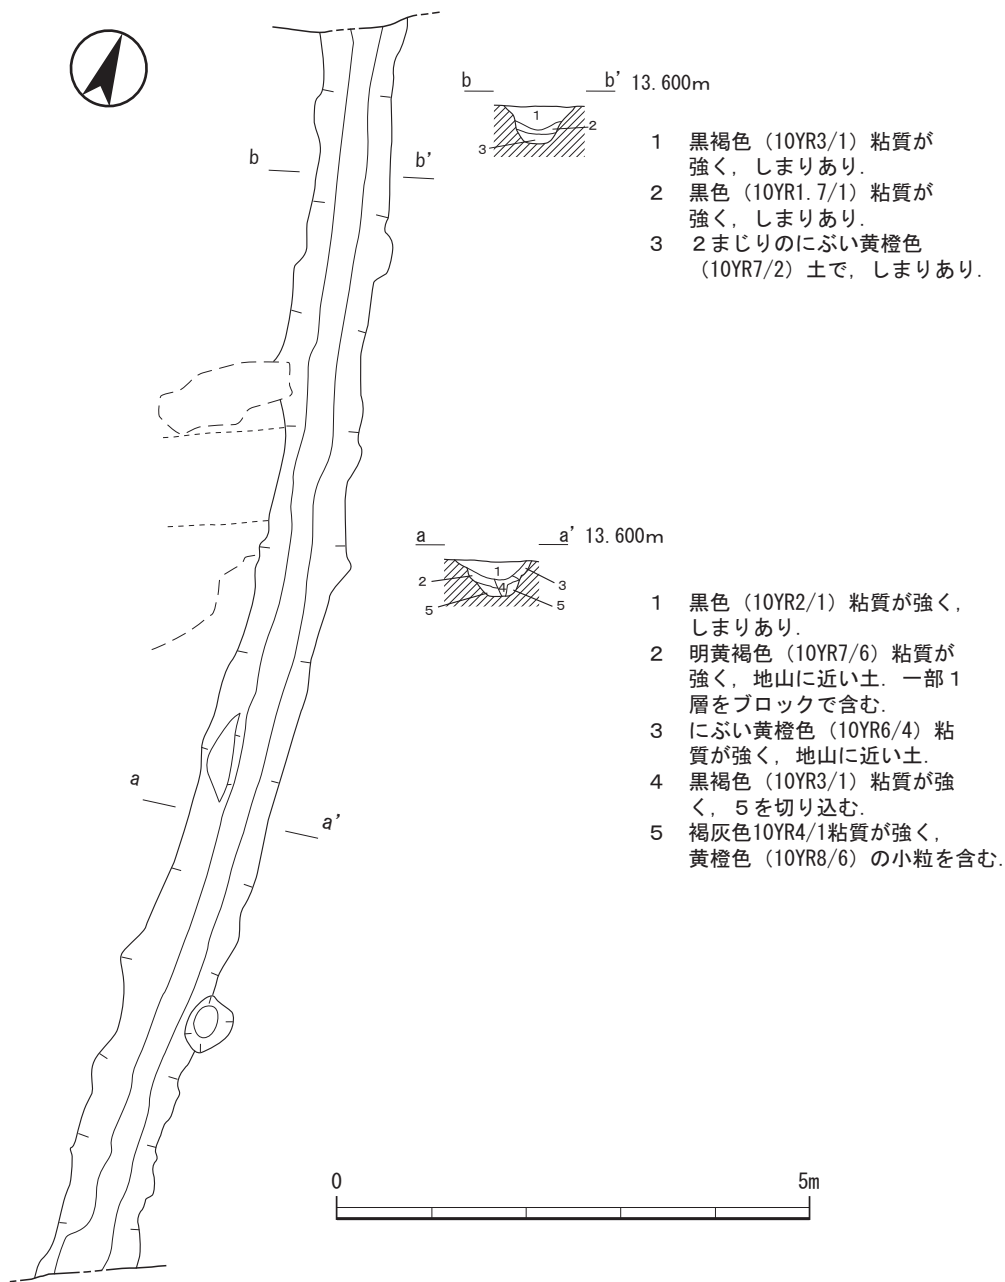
b b' 13.600m

1
2
3

1 黒褐色（10YR3/1）粘質が強く，しまりあり.
2 黒色（10YR1.7/1）粘質が強く，しまりあり.
3 2まじりのにぶい黄橙色（10YR7/2）土で，しまりあり.

b b'

a a' 13.600m

1
2
3
4
5
5

1 黒色（10YR2/1）粘質が強く，しまりあり.
2 明黄褐色（10YR7/6）粘質が強く，地山に近い土. 一部1層をブロックで含む.
3 にぶい黄橙色（10YR6/4）粘質が強く，地山に近い土.
4 黒褐色（10YR3/1）粘質が強く，5を切り込む.
5 褐灰色10YR4/1粘質が強く，黄橙色（10YR8/6）の小粒を含む.

a a'

0 5m